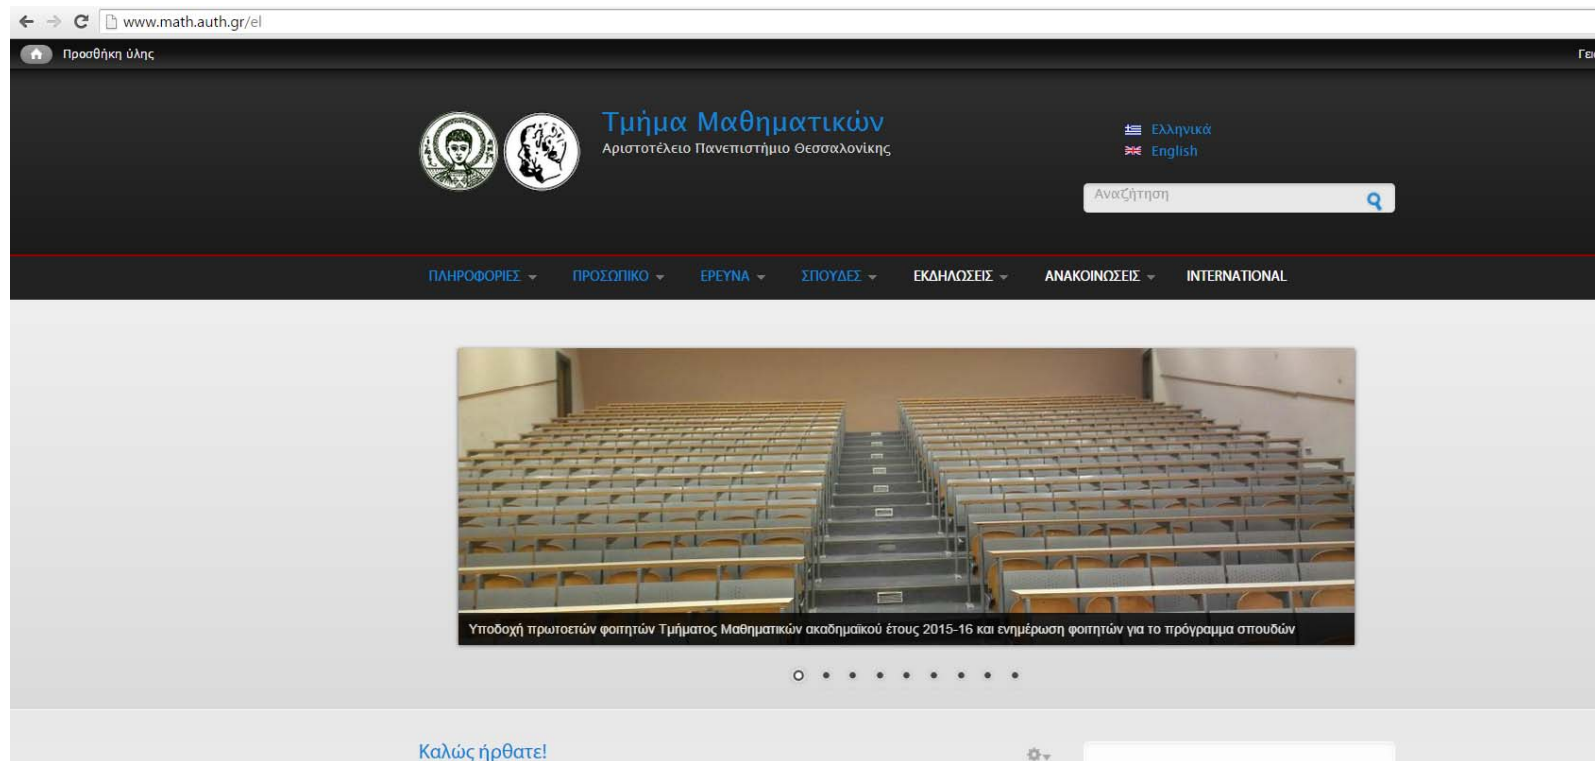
www.math.auth.gr/el

Προσθήκη ύλης

Γε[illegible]

Τμήμα Μαθηματικών
Αριστοτέλειο Πανεπιστήμιο Θεσσαλονίκης

Ελληνικά
English

Αναζήτηση

ΠΛΗΡΟΦΟΡΙΕΣ ΠΡΟΣΩΠΙΚΟ ΕΡΕΥΝΑ ΣΠΟΥΔΕΣ ΕΚΔΗΛΩΣΕΙΣ ΑΝΑΚΟΙΝΩΣΕΙΣ INTERNATIONAL

Υποδοχή πρωτοετών φοιτητών Τμήματος Μαθηματικών ακαδημαϊκού έτους 2015-16 και ενημέρωση φοιτητών για το πρόγραμμα σπουδών

Καλώς ήρθατε!